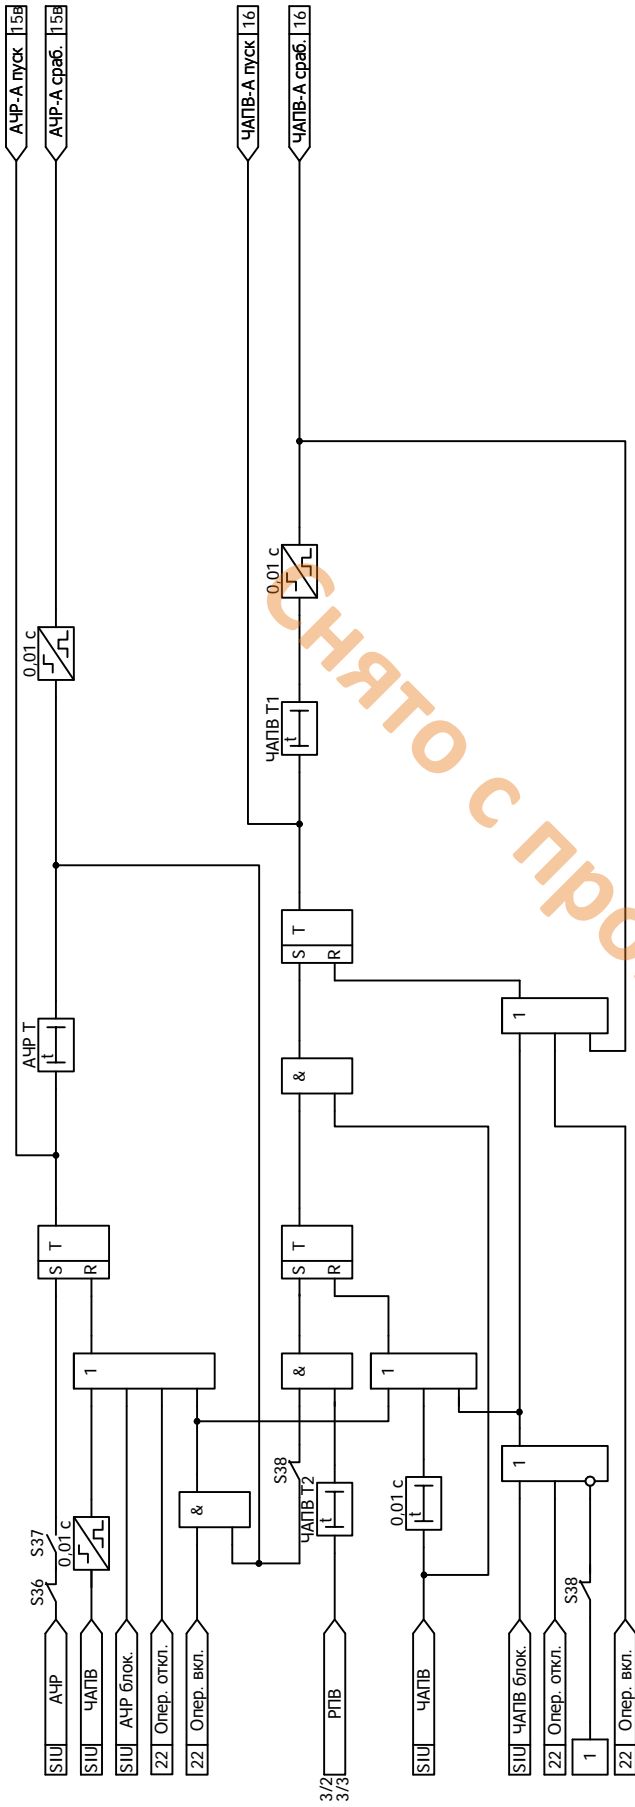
АЧР-А пуск 15В
АЧР-А сраб. 15В
ЧАПВ-А пуск 16
ЧАПВ-А сраб. 16
0,01 с
0,01 с
ЧАПВ Т1
Снято с про
АЧР Т
S T
R
&
1
S T
R
S T
R
1
&
1
1
S38
ЧАПВ Т2
0,01 с
&
S37
0,01 с
S36
0,01 с
S38
SIU АЧР
SIU ЧАПВ
SIU АЧР блок.
22 Опер. откл.
22 Опер. вкл.
3/2 3/3 РПВ
SIU ЧАПВ
SIU ЧАПВ блок.
22 Опер. откл.
1
22 Опер. вкл.